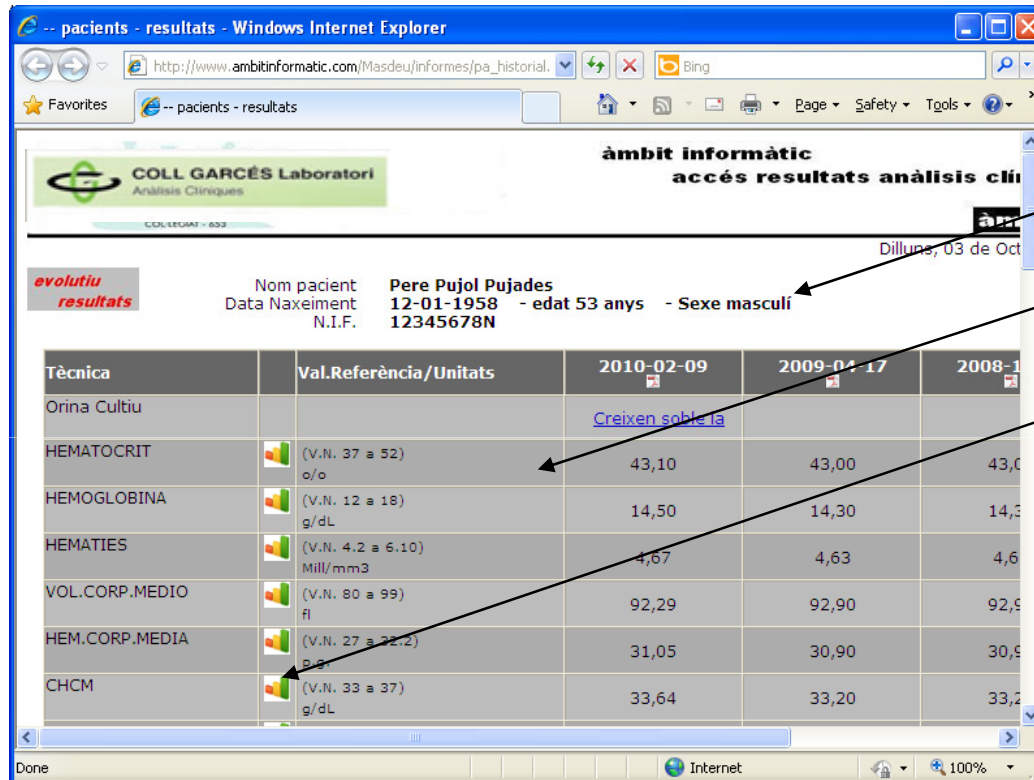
-- pacients - resultats - Windows Internet Explorer

http://www.ambitinformatic.com/Masdeu/informes/pa_historial.

Bing

Favorites

-- pacients - resultats

Page ▾ Safety ▾ Tools ▾

COLL GARCÉS Laboratori
Anàlisis Clíniques
COL·LEGIAT - 653

àmbit informàtic
accés resultats anàlisis clí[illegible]

àm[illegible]

Dilluns, 03 de Oct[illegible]

evolutiu resultats

Nom pacient Pere Pujol Pujades
Data Naxeiment 12-01-1958 - edat 53 anys - Sexe masculí
N.I.F. 12345678N

| Tècnica | | Val.Referència/Unitats | 2010-02-09 | 2009-04-17 | 2008-1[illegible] |
|---|---|---|---|---|---|
| Orina Cultiu | | | Creixen soble la | | |
| HEMATOCRIT | | (V.N. 37 a 52) o/o | 43,10 | 43,00 | 43,0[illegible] |
| HEMOGLOBINA | | (V.N. 12 a 18) g/dL | 14,50 | 14,30 | 14,3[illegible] |
| HEMATIES | | (V.N. 4.2 a 6.10) Mill/mm3 | 4,67 | 4,63 | 4,6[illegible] |
| VOL.CORP.MEDIO | | (V.N. 80 a 99) fl | 92,29 | 92,90 | 92,9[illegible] |
| HEM.CORP.MEDIA | | (V.N. 27 a 32.2) pg | 31,05 | 30,90 | 30,9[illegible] |
| CHCM | | (V.N. 33 a 37) g/dL | 33,64 | 33,20 | 33,2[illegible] |

Done

Internet

100%